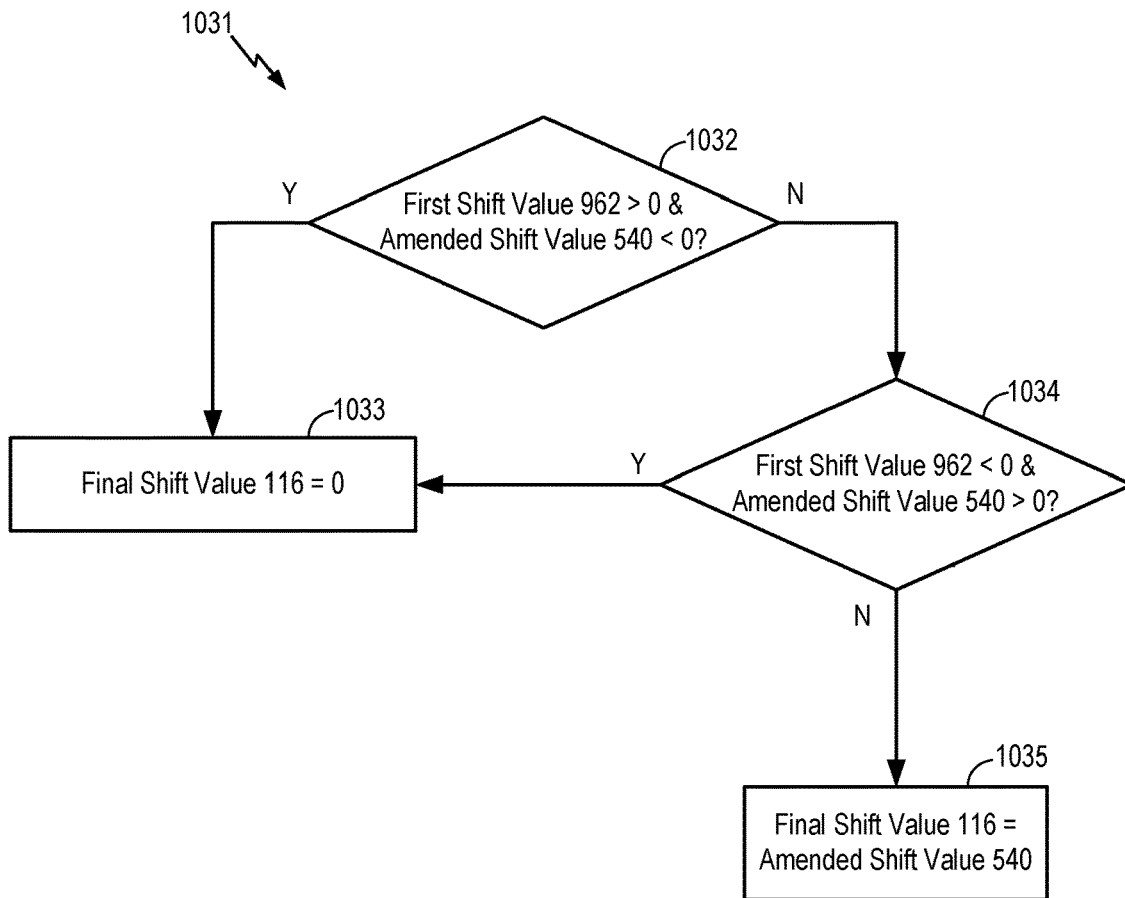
1031

1032

Y

First Shift Value 962 > 0 & Amended Shift Value 540 < 0?

N

1033

Final Shift Value 116 = 0

1034

Y

First Shift Value 962 < 0 & Amended Shift Value 540 > 0?

N

1035

Final Shift Value 116 = Amended Shift Value 540